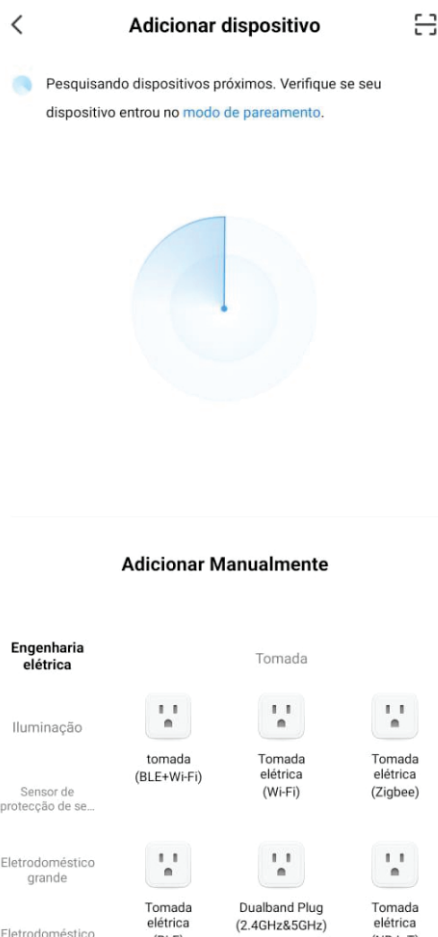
Adicionar dispositivo

Pesquisando dispositivos próximos. Verifique se seu dispositivo entrou no modo de pareamento.

Adicionar Manualmente

Engenharia elétrica

Iluminação

Sensor de protecção de se...

Eletrodoméstico grande

Eletrodoméstico

Tomada

tomada (BLE+Wi-Fi)

Tomada elétrica (Wi-Fi)

Tomada elétrica (Zigbee)

Tomada elétrica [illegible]

Dualband Plug (2.4GHz&5GHz)

Tomada elétrica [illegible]